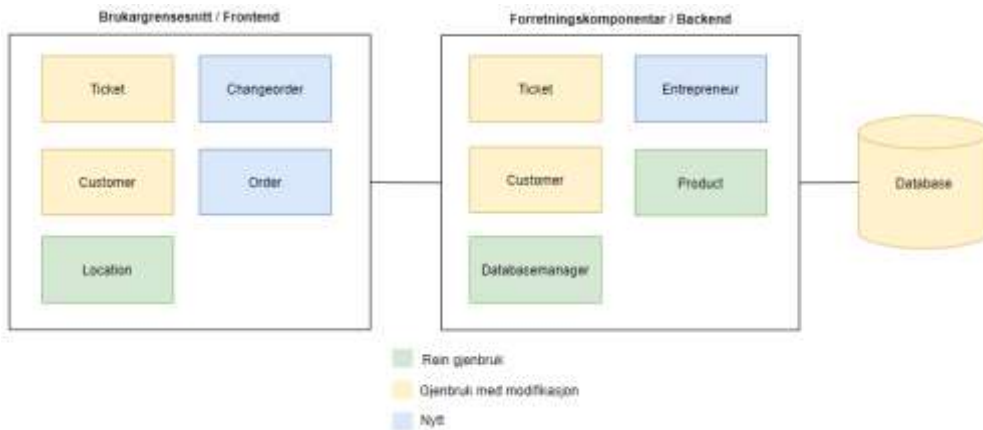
Brukargrensesnitt / Frontend

Ticket

Changeorder

Customer

Order

Location

Forretningskomponentar / Backend

Ticket

Entrepreneur

Customer

Product

Databasemanager

Database

Rein gjenbruk

Gjenbruk med modifikasjon

Nytt